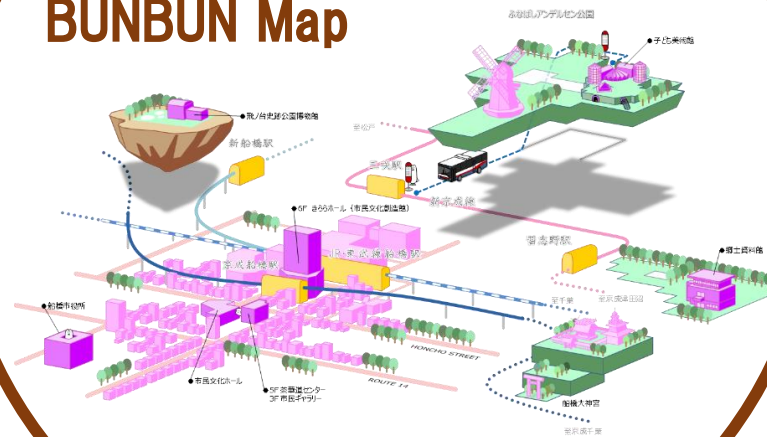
BUNBUN Map

ふなばしアンデルセン公園

子ども美術館

飛ノ台史跡公園博物館

新船橋駅

三咲駅

新京成線

5F きらら ホール（市民文化創造館）

京成船橋駅

JR・東武船橋駅

習志野駅

郷土資料館

船橋市役所

HONCHO STREET

ROUTE 14

市民文化ホール

5F 商工会議所センター
3F 市民ギャラリー

船橋大神宮